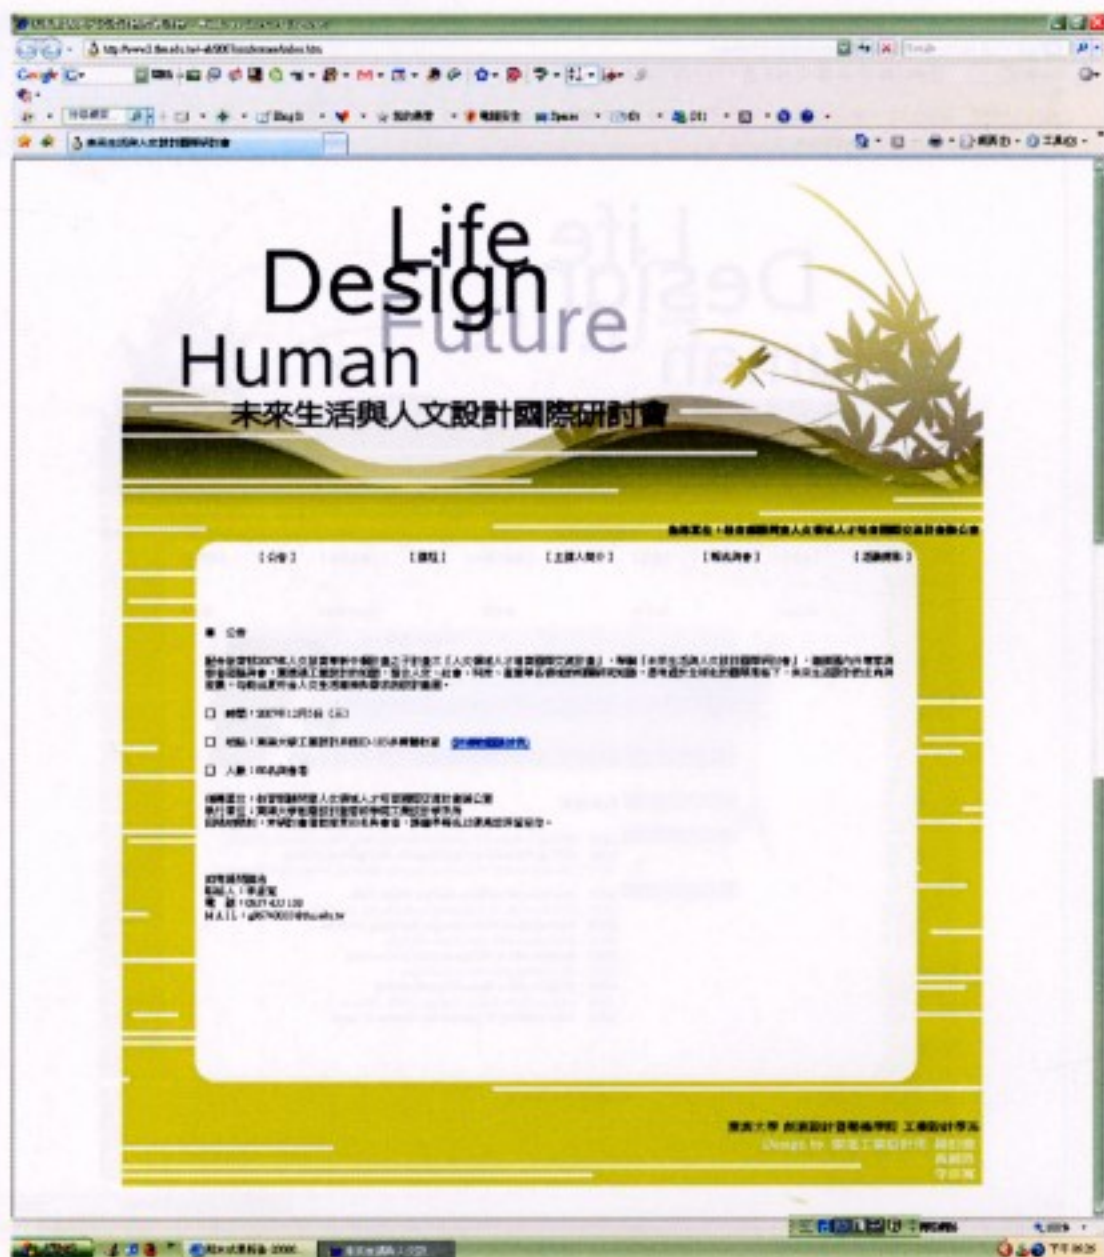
Life
Design
Future
Human
未來生活與人文設計國際研討會

Life
Design
Future
Human

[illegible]

【公告】 【議程】 【主講人簡介】 【報名須知】 【交通資訊】

■ 公告

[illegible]

□ 時間：2007年12月5日（三）

□ 地點：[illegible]

□ 人數：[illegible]

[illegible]

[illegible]

東海大學 創意設計暨藝術學院 工業設計學系
Design by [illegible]